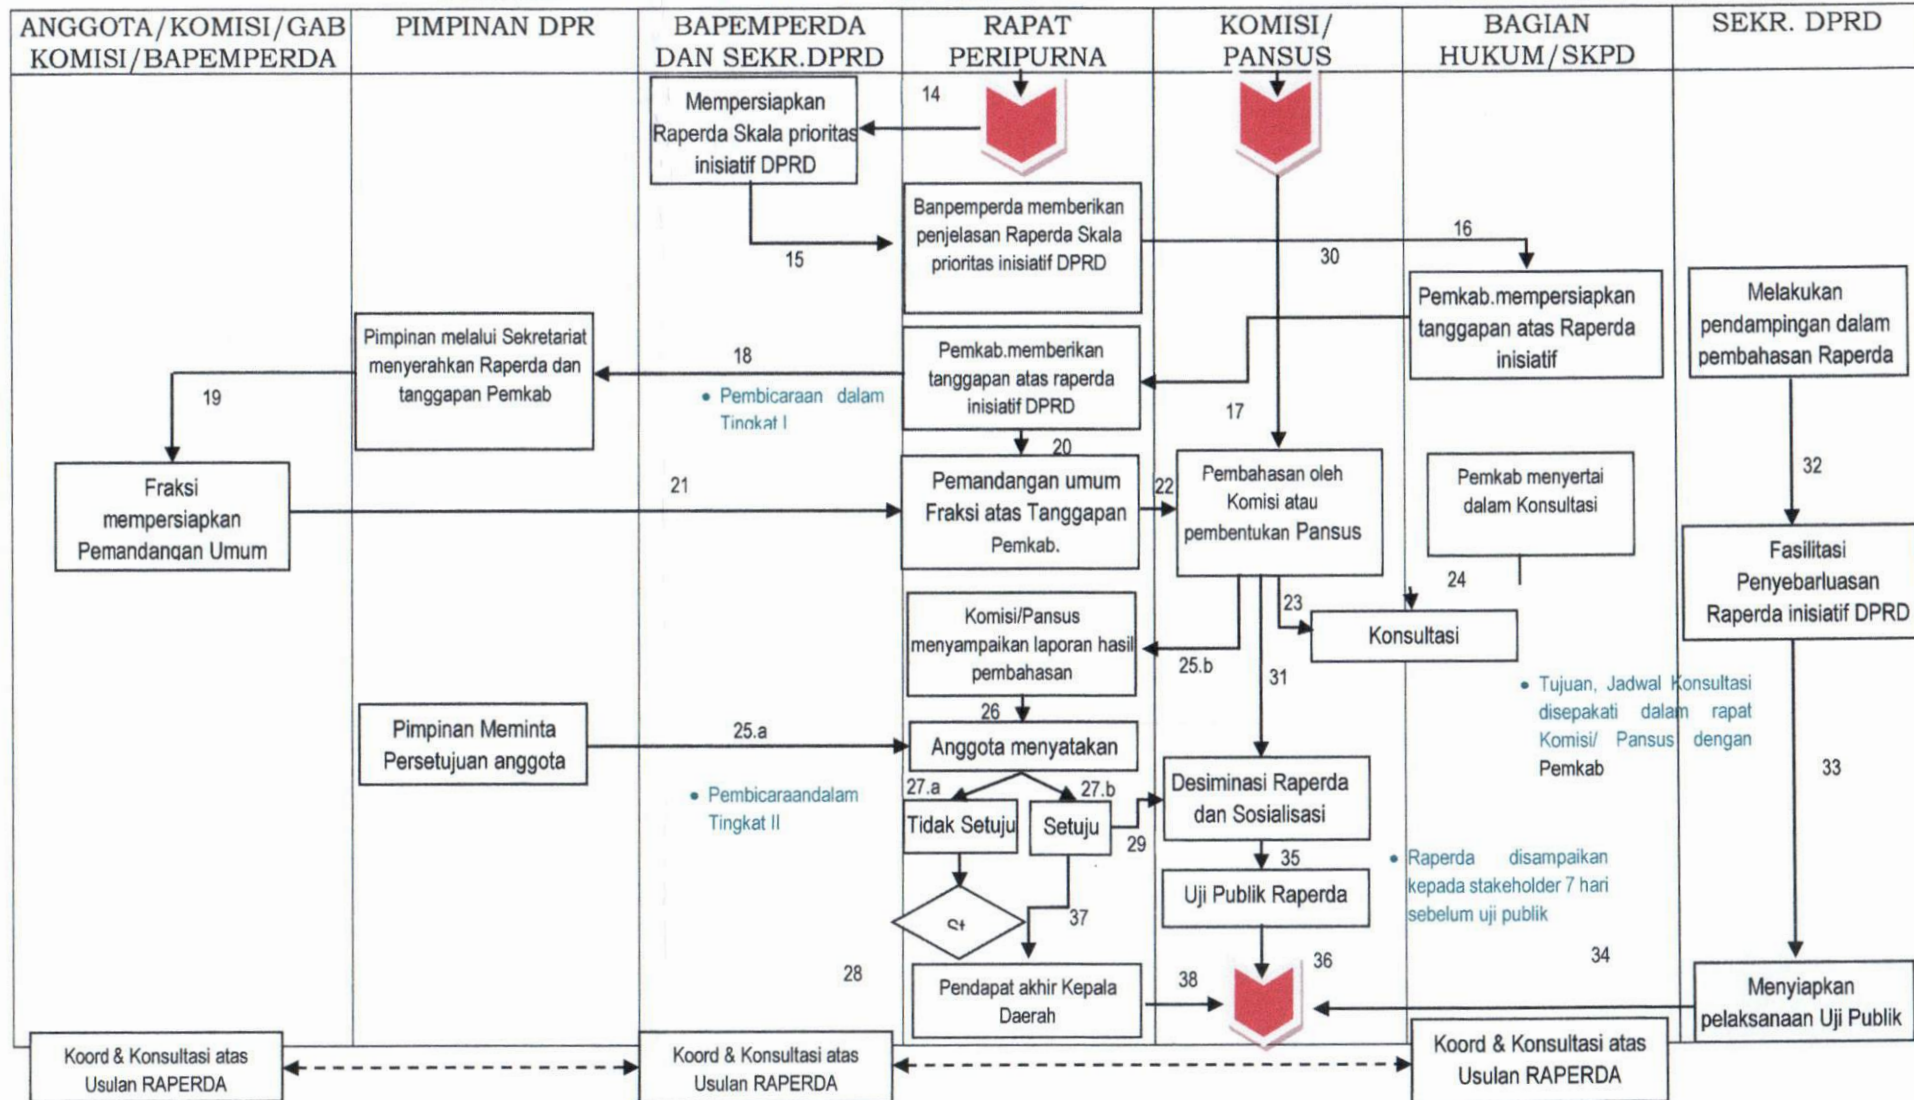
| ANGGOTA/KOMISI/GAB KOMISI/BAPEMPERDA | PIMPINAN DPR | BAPEMPERDA DAN SEKR.DPRD | RAPAT PERIPURNA | KOMISI/ PANSUS | BAGIAN HUKUM/SKPD | SEKR. DPRD |
|---|---|---|---|---|---|---|

14

Mempersiapkan Raperda Skala prioritas inisiatif DPRD

15

Banpemperda memberikan penjelasan Raperda Skala prioritas inisiatif DPRD

16

30

Pemkab.mempersiapkan tanggapan atas Raperda inisiatif

Melakukan pendampingan dalam pembahasan Raperda

Pimpinan melalui Sekretariat menyerahkan Raperda dan tanggapan Pemkab

18

Pemkab.memberikan tanggapan atas raperda inisiatif DPRD

• Pembicaraan dalam Tingkat I

19

17

20

32

Fraksi mempersiapkan Pemandangan Umum

21

Pemandangan umum Fraksi atas Tanggapan Pemkab.

22

Pembahasan oleh Komisi atau pembentukan Pansus

Pemkab menyertai dalam Konsultasi

Fasilitasi Penyebarluasan Raperda inisiatif DPRD

24

23

Konsultasi

Komisi/Pansus menyampaikan laporan hasil pembahasan

25.b

31

• Tujuan, Jadwal Konsultasi disepakati dalam rapat Komisi/ Pansus dengan Pemkab

26

Pimpinan Meminta Persetujuan anggota

25.a

Anggota menyatakan

33

27.a

27.b

• Pembicaraandalam Tingkat II

Tidak Setuju

Setuju

Desiminasi Raperda dan Sosialisasi

29

35

• Raperda disampaikan kepada stakeholder 7 hari sebelum uji publik

Uji Publik Raperda

St

37

36

34

28

Pendapat akhir Kepala Daerah

38

Menyiapkan pelaksanaan Uji Publik

Koord & Konsultasi atas Usulan RAPERDA

Koord & Konsultasi atas Usulan RAPERDA

Koord & Konsultasi atas Usulan RAPERDA